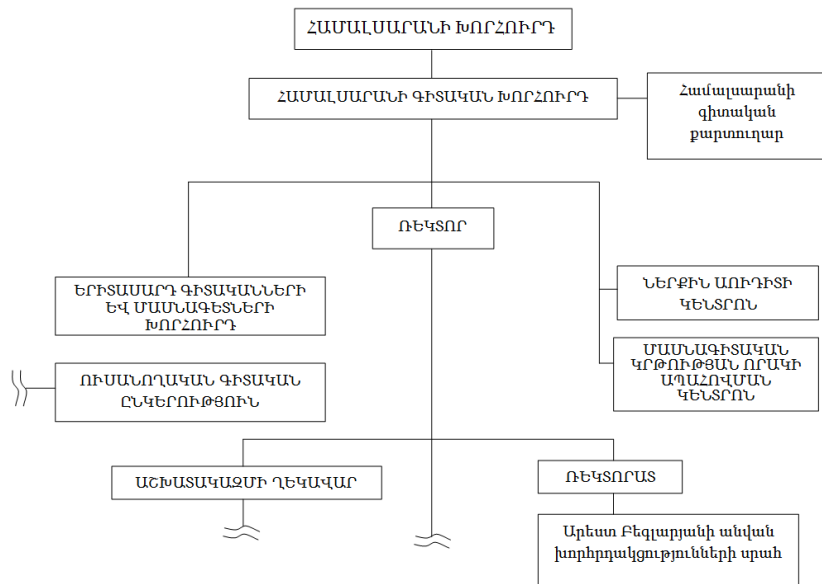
ՀԱՄԱԼՍԱՐԱՆԻ ԽՈՐՀՈՒՐԴ

ՀԱՄԱԼՍԱՐԱՆԻ ԳԻՏԱԿԱՆ ԽՈՐՀՈՒՐԴ

Համալսարանի գիտական քարտուղար

ՌԵԿՏՈՐ

ԵՐԻՏԱՍԱՐԴ ԳԻՏԱԿԱՆՆԵՐԻ ԵՎ ՄԱՍՆԱԳԵՏՆԵՐԻ ԽՈՐՀՈՒՐԴ

ՆԵՐՔԻՆ ԱՈՒԴԻՏԻ ԿԵՆՏՐՈՆ

ՄԱՍՆԱԳԻՏԱԿԱՆ ԿՐԹՈՒԹՅԱՆ ՈՐԱԿԻ ԱՊԱՀՈՎՄԱՆ ԿԵՆՏՐՈՆ

ՈՒՍԱՆՈՂԱԿԱՆ ԳԻՏԱԿԱՆ ԸՆԿԵՐՈՒԹՅՈՒՆ

ԱՇԽԱՏԱԿԱԶՄԻ ՂԵԿԱՎԱՐ

ՌԵԿՏՈՐԱՏ

Արեստ Բեգլարյանի անվան խորհրդակցությունների սրահ